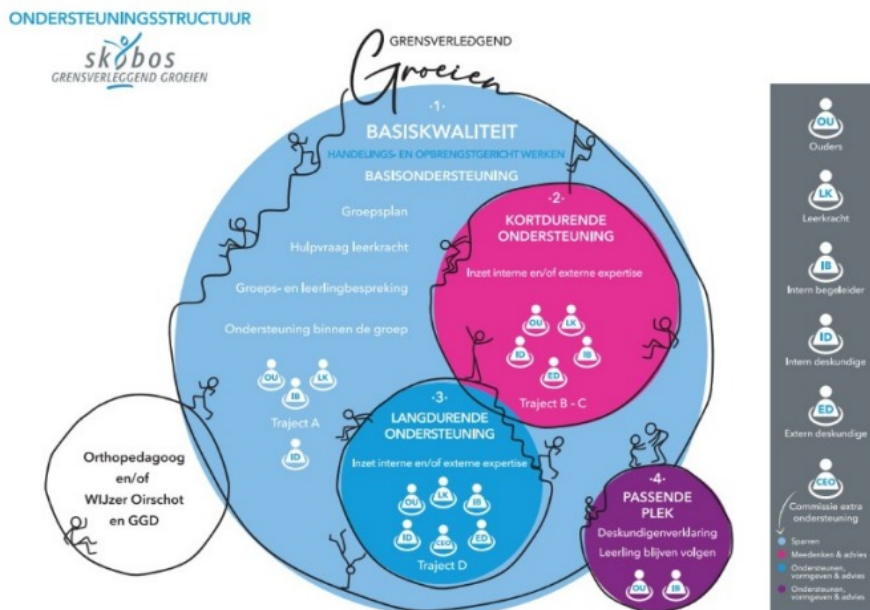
ONDERSTEUNINGSSTRUCTUUR

skobos
GRENSVERLEGGEND GROEIEN

GRENSVERLEGDEND
Groeien

-1-
BASISKWALITEIT
HANDELINGS- EN OPBRENGSTGERICHT WERKEN
BASISONDERSTEUNING

Groepsplan
Hulpvraag leerkracht
Groeps- en leerlingbespreking
Ondersteuning binnen de groep

OU LK
IB
Traject A
ID

-2-
KORTDURENDE ONDERSTEUNING
Inzet interne en/of externe expertise
OU LK
ID IB
ED
Traject B - C

-3-
LANGDURENDE ONDERSTEUNING
Inzet interne en/of externe expertise
OU LK IB
ID CEO ED
Traject D

-4-
PASSENDE PLEK
Deskundigenverklaring
Leerling blijven volgen
OU IB

Orthopedagoog en/of WIJzer Oirschot en GGD

OU
Ouders
LK
Leerkracht
IB
Intern begeleider
ID
Intern deskundige
ED
Extern deskundige
CEO
Commissie extra ondersteuning

Sparren
Meedenken & advies
Ondersteunen, vormgeven & advies
Ondersteunen, vormgeven & advies